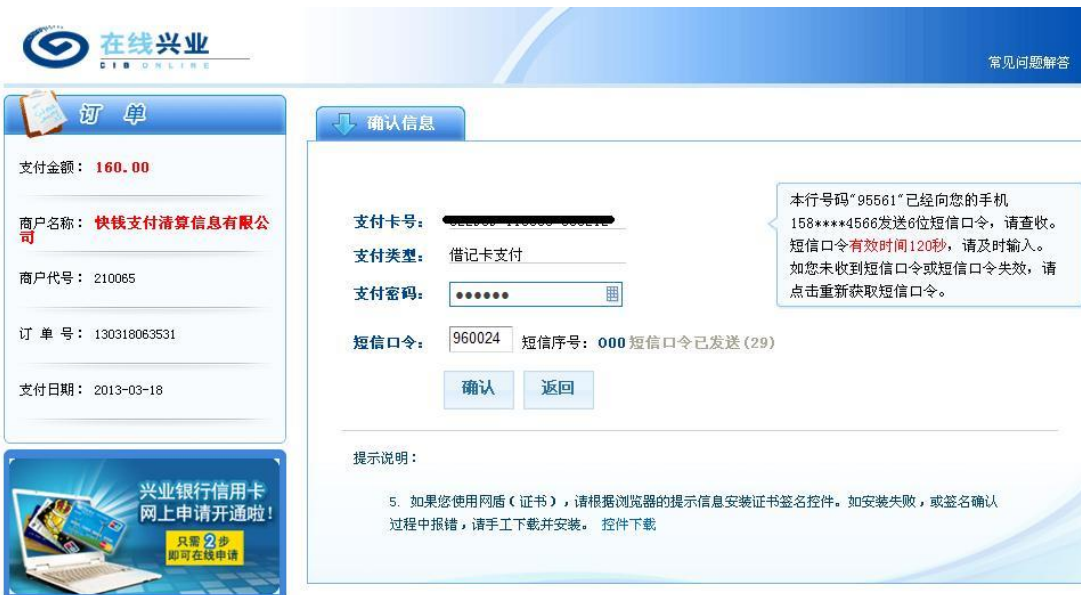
在线兴业
CIB ONLINE

常见问题解答

订 单

支付金额：160.00

商户名称：快钱支付清算信息有限公司

商户代号：210065

订 单 号：130318063531

支付日期：2013-03-18

兴业银行信用卡
网上申请开通啦！
只需2步
即可在线申请

确认信息

支付卡号：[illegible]

支付类型：借记卡支付

支付密码：••••••

短信口令：960024 短信序号：000 短信口令已发送(29)

本行号码"95561"已经向您的手机158****4566发送6位短信口令，请查收。短信口令有效时间120秒，请及时输入。如您未收到短信口令或短信口令失效，请点击重新获取短信口令。

确认 返回

提示说明：

5. 如果您使用网盾（证书），请根据浏览器的提示信息安装证书签名控件。如安装失败，或签名确认过程中报错，请手工下载并安装。 控件下载